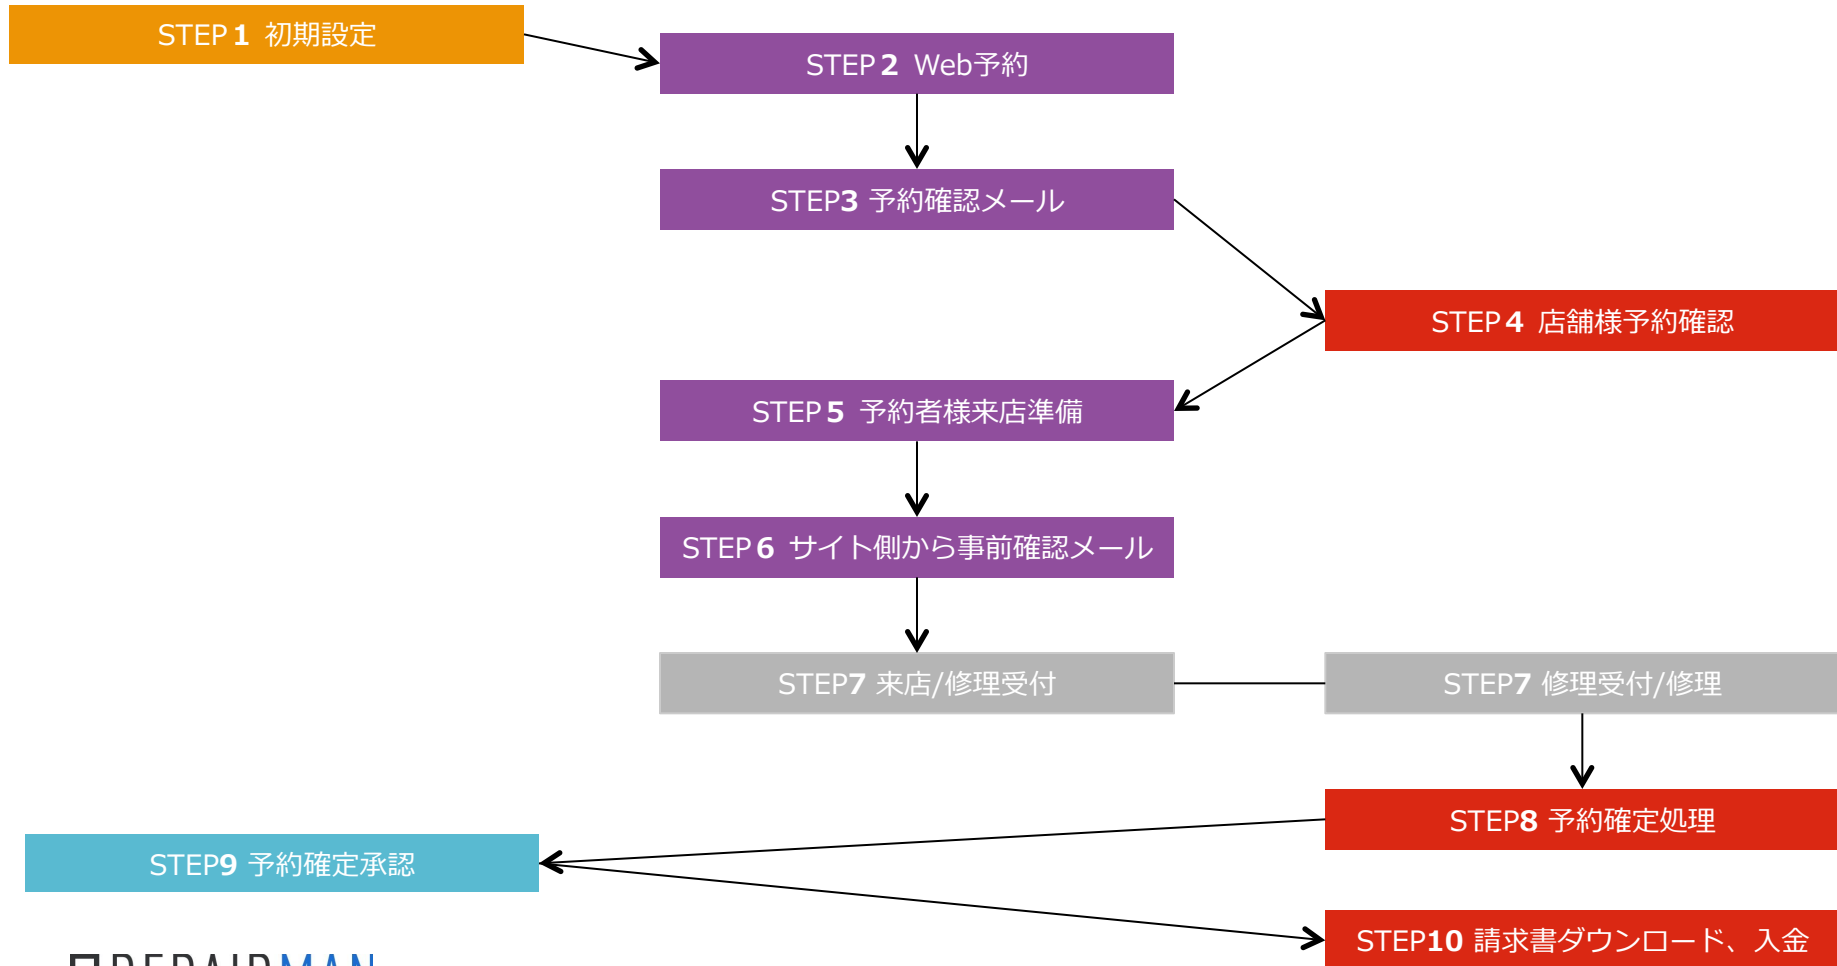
STEP 1 初期設定

STEP 2 Web予約

STEP3 予約確認メール

STEP 4 店舗様予約確認

STEP 5 予約者様来店準備

STEP 6 サイト側から事前確認メール

STEP7 来店/修理受付

STEP7 修理受付/修理

STEP8 予約確定処理

STEP9 予約確定承認

STEP10 請求書ダウンロード、入金

REPAIRMAN